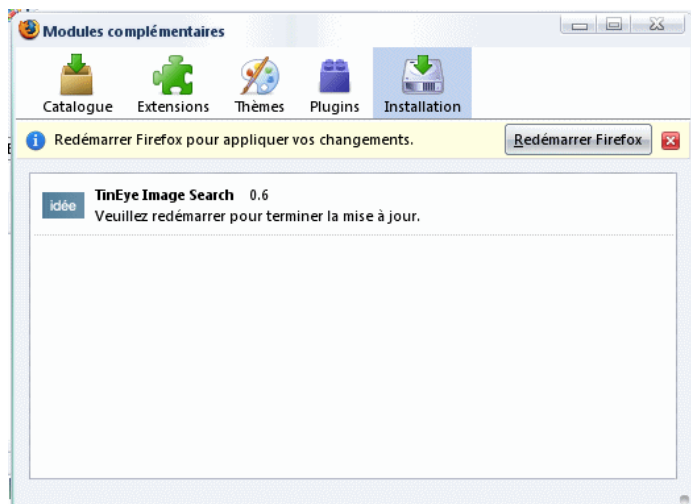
Modules complémentaires

Catalogue Extensions Thèmes Plugins Installation

Redémarrer Firefox pour appliquer vos changements.

Redémarrer Firefox

idée

TinEye Image Search 0.6
Veuillez redémarrer pour terminer la mise à jour.